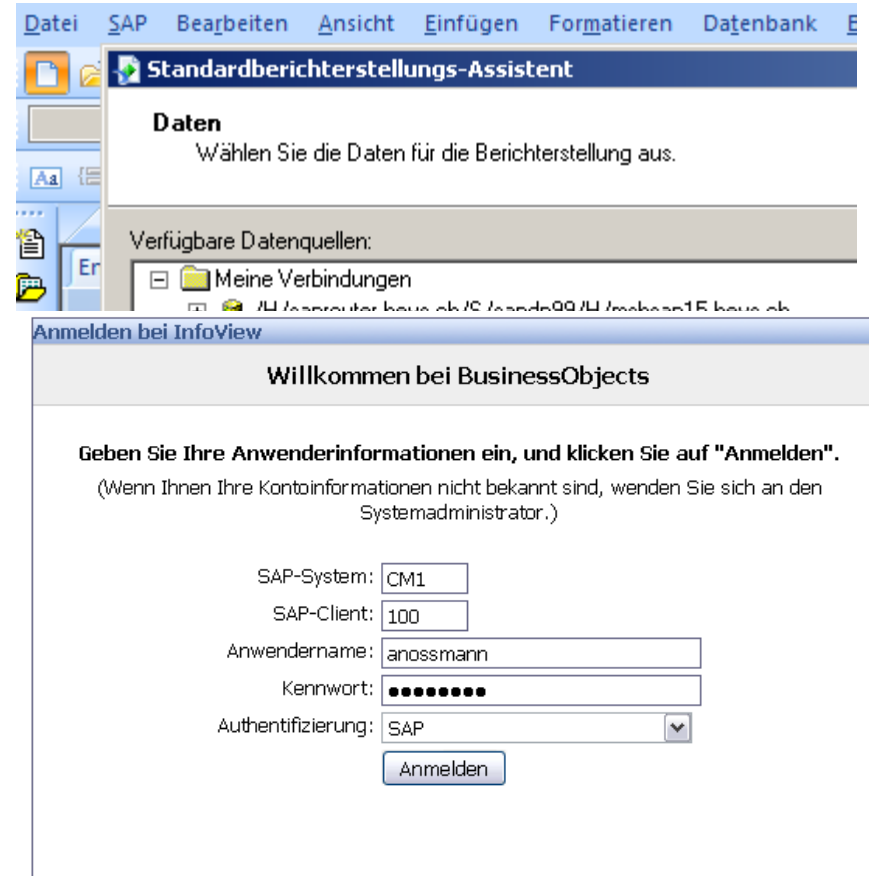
Datei SAP Bearbeiten Ansicht Einfügen Formatieren Datenbank E

Standardberichterstellungs-Assistent

Daten
Wählen Sie die Daten für die Berichterstellung aus.

Verfügbare Datenquellen:

Meine Verbindungen

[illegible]

Er

Anmelden bei InfoView

Willkommen bei BusinessObjects

Geben Sie Ihre Anwenderinformationen ein, und klicken Sie auf "Anmelden".

(Wenn Ihnen Ihre Kontoinformationen nicht bekannt sind, wenden Sie sich an den Systemadministrator.)

SAP-System: CM1

SAP-Client: 100

Anwendername: anossmann

Kennwort: ●●●●●●●●

Authentifizierung: SAP

Anmelden